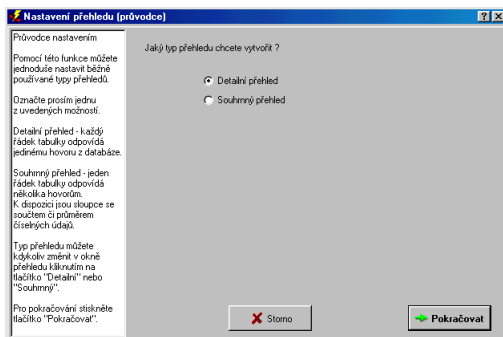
Nastavení přehledu (průvodce)

?

X

Průvodce nastavením

Pomocí této funkce můžete jednoduše nastavit běžně používané typy přehledů.

Označte prosím jednu z uvedených možností.

Detailní přehled - každý řádek tabulky odpovídá jedinému hovoru z databáze.

Souhrnný přehled - jeden řádek tabulky odpovídá několika hovorům. K dispozici jsou sloupce se součtem či průměrem číselných údajů.

Typ přehledu můžete kdykoliv změnit v okně přehledu kliknutím na tlačítko "Detailní" nebo "Souhrnný".

Pro pokračování stiskněte tlačítko "Pokračovat".

Jaký typ přehledu chcete vytvořit ?

Detailní přehled

Souhrnný přehled

Storno

Pokračovat